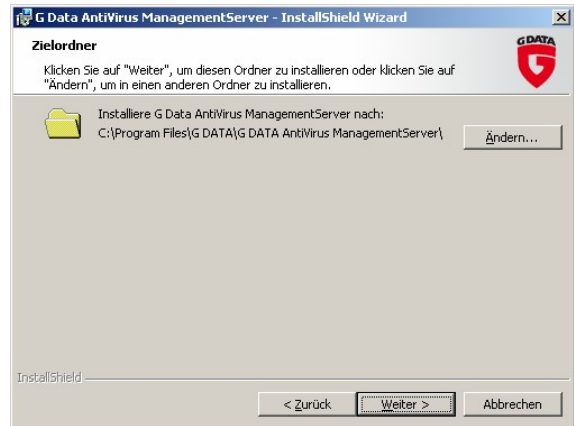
G Data AntiVirus ManagementServer - InstallShield Wizard

Zielordner

Klicken Sie auf "Weiter", um diesen Ordner zu installieren oder klicken Sie auf "Ändern", um in einen anderen Ordner zu installieren.

G DATA

Installiere G Data AntiVirus ManagementServer nach:
C:\Program Files\G DATA\G DATA AntiVirus ManagementServer\

Ändern...

InstallShield

< Zurück

Weiter >

Abbrechen